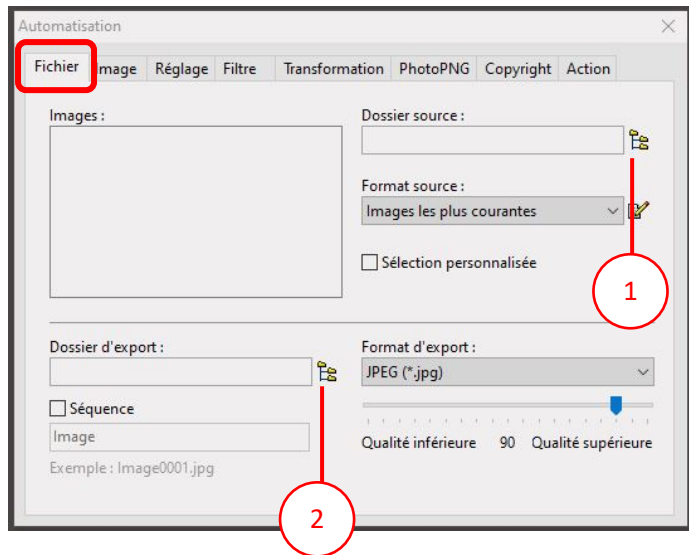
Automatisation

Fichier
Image
Réglage
Filtre
Transformation
PhotoPNG
Copyright
Action

Images :

Dossier source :

Format source :
Images les plus courantes

Sélection personnalisée

1

Dossier d'export :

Séquence
Image
Exemple : Image0001.jpg

Format d'export :
JPEG (*.jpg)

Qualité inférieure 90 Qualité supérieure

2